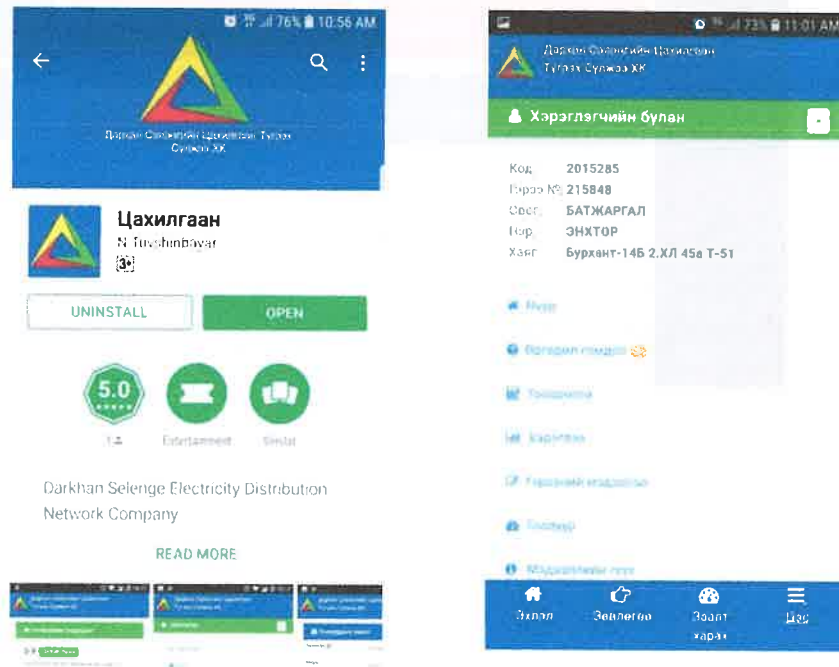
76% 10:56 AM

Дархан Сэлэнгийн Цахилгаан Түгээх Сүлжээ ХК

Цахилгаан
N.Tuvshinbayar
3+

UNINSTALL
OPEN

5.0
14
Entertainment
Similar

Darkhan Selenge Electricity Distribution Network Company

READ MORE

73% 11:01 AM

Дархан Сэлэнгийн Цахилгаан Түгээх Сүлжээ ХК

Хэрэглэгчийн булан

Код 2015285
Гэрээ № 215848
Овог БАТЖАРГАЛ
Нэр ЭНХТОР
Хаяг Бурхант-14Б 2.ХЛ 45а Т-51

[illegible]
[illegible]
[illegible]
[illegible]
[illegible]
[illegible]
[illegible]

Эхлэл
Зөвлөгөө
Зөвлөгөө харах
Цэс